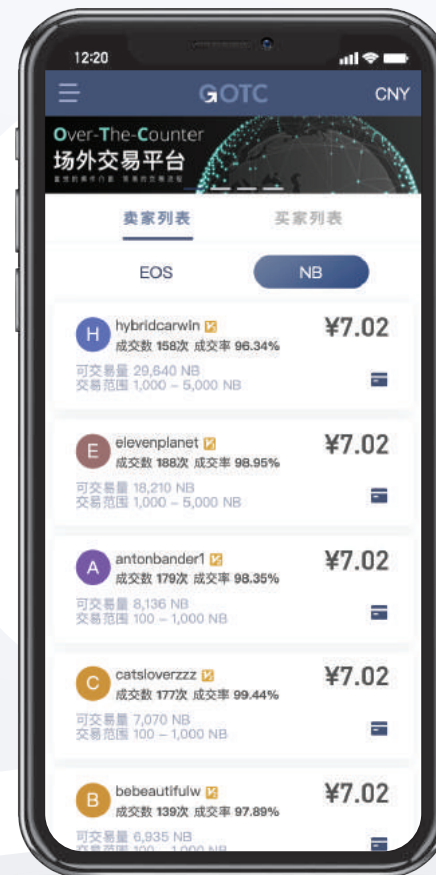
12:20

GOTC

CNY

Over-The-Counter
场外交易平台
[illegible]

卖家列表

买家列表

EOS

NB

H hybridcarwin
成交数 158次 成交率 96.34%
¥7.02
可交易量 29,640 NB
交易范围 1,000 – 5,000 NB

E elevenplanet
成交数 188次 成交率 98.95%
¥7.02
可交易量 18,210 NB
交易范围 1,000 – 5,000 NB

A antonbander1
成交数 179次 成交率 98.35%
¥7.02
可交易量 8,136 NB
交易范围 100 – 1,000 NB

C catsloverzzz
成交数 177次 成交率 99.44%
¥7.02
可交易量 7,070 NB
交易范围 100 – 1,000 NB

B bebeautifulw
成交数 139次 成交率 97.89%
¥7.02
可交易量 6,935 NB
交易范围 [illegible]